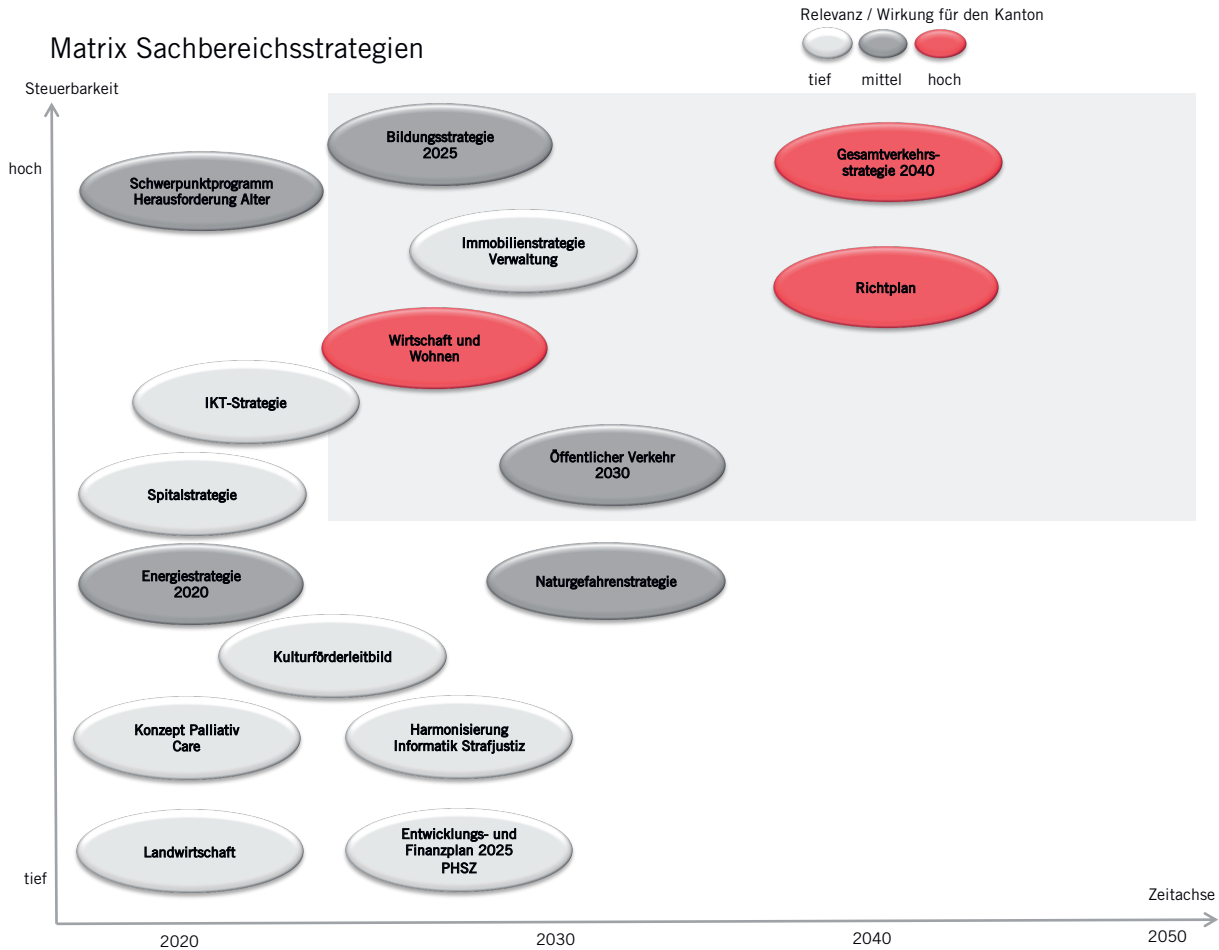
Matrix Sachbereichsstrategien

Relevanz / Wirkung für den Kanton

tief mittel hoch

Steuerbarkeit

hoch

tief

Bildungsstrategie 2025

Gesamtverkehrsstrategie 2040

Schwerpunktprogramm Herausforderung Alter

Immobilienstrategie Verwaltung

Richtplan

Wirtschaft und Wohnen

IKT-Strategie

Öffentlicher Verkehr 2030

Spitalstrategie

Energiestrategie 2020

Naturgefahrenstrategie

Kulturförderleitbild

Konzept Palliativ Care

Harmonisierung Informatik Strafjustiz

Landwirtschaft

Entwicklungs- und Finanzplan 2025 PHSZ

Zeitachse

2020

2030

2040

2050